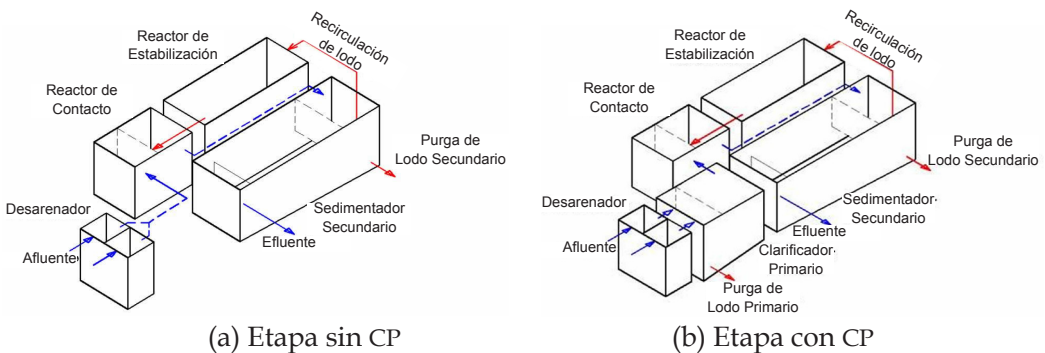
Reactor de Estabilización

Recirculación de lodo

Reactor de Contacto

Purga de Lodo Secundario

Desarenador

Sedimentador Secundario

Efluente

Afluente

(a) Etapa sin CP

Reactor de Estabilización

Recirculación de lodo

Reactor de Contacto

Purga de Lodo Secundario

Desarenador

Sedimentador Secundario

Afluente

Efluente

Clarificador Primario

Purga de Lodo Primario

(b) Etapa con CP